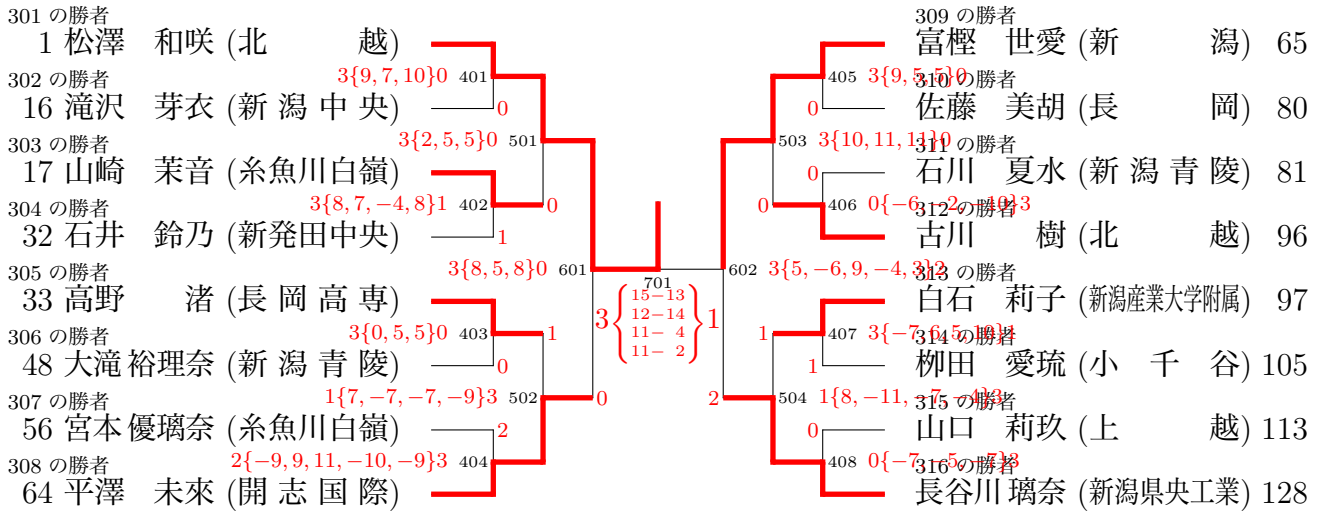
301 の勝者
1 松澤 和咲 (北 越)
302 の勝者
16 滝沢 芽衣 (新潟中央)
303 の勝者
17 山崎 茉音 (糸魚川白嶺)
304 の勝者
32 石井 鈴乃 (新発田中央)
305 の勝者
33 高野 渚 (長岡高専)
306 の勝者
48 大滝 裕理奈 (新潟青陵)
307 の勝者
56 宮本 優璃奈 (糸魚川白嶺)
308 の勝者
64 平澤 未來 (開志国際)

$3\{9,7,10\}0$ 401 0
$3\{2,5,5\}0$ 501
$3\{8,7,-4,8\}1$ 402 0
1
$3\{8,5,8\}0$ 601
$3\{0,5,5\}0$ 403 1
0
$1\{7,-7,-7,-9\}3$ 502 0
2
$2\{-9,9,11,-10,-9\}3$ 404

701
3 15−13 12−14 11− 4 11− 2 1

602 $3\{5,-6,9,-4,3\}2$

309 の勝者
富樫 世愛 (新 潟) 65
405 $3\{9,5,5\}0$
310 の勝者
0
佐藤 美胡 (長 岡) 80
503 $3\{10,11,11\}0$
311 の勝者
石川 夏水 (新潟青陵) 81
0
0 406 $0\{-6,-2,-10\}3$
312 の勝者
古川 樹 (北 越) 96
313 の勝者
白石 莉子 (新潟産業大学附属) 97
1 407 $3\{-7,6,5,10\}1$
314 の勝者
1
栁田 愛琉 (小 千 谷) 105
2 504 $1\{8,-11,-7,-4\}3$
315 の勝者
0
山口 莉玖 (上 越) 113
408 $0\{-7,-5,-7\}3$
316 の勝者
長谷川 璃奈 (新潟県央工業) 128